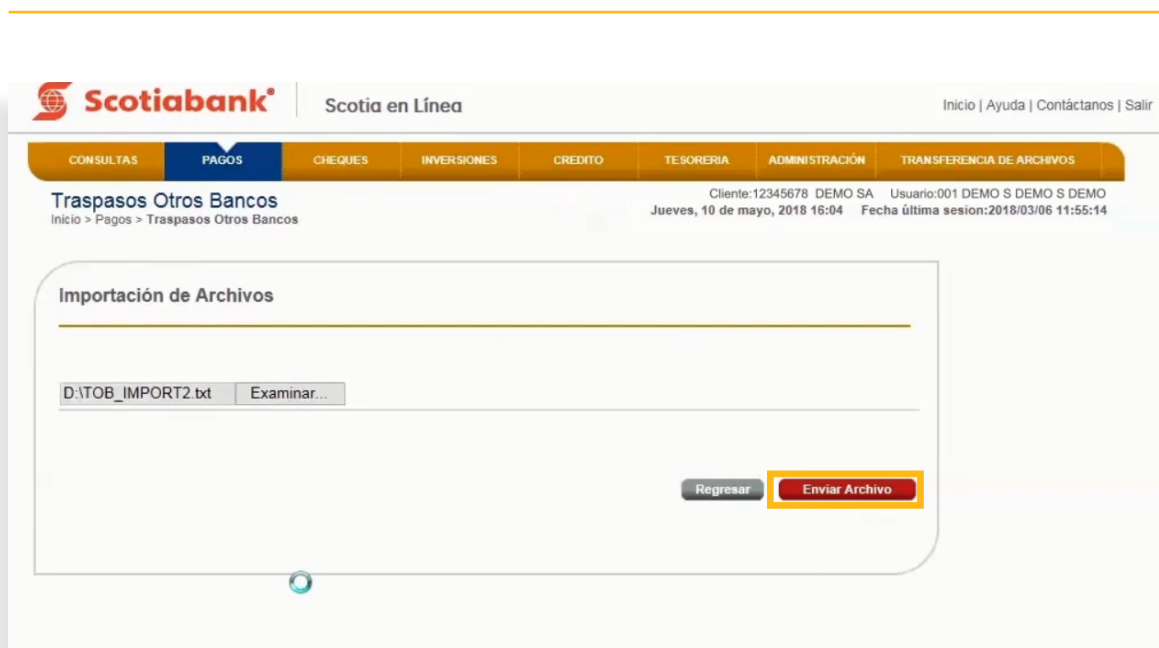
Scotiabank® | Scotia en Línea

Inicio | Ayuda | Contáctanos | Salir

CONSULTAS PAGOS CHEQUES INVERSIONES CREDITO TESORERIA ADMINISTRACIÓN TRANSFERENCIA DE ARCHIVOS

Traspasos Otros Bancos
Inicio > Pagos > Traspasos Otros Bancos

Cliente:12345678 DEMO SA Usuario:001 DEMO S DEMO S DEMO
Jueves, 10 de mayo, 2018 16:04 Fecha última sesion:2018/03/06 11:55:14

Importación de Archivos

D:\TOB_IMPORT2.txt Examinar...

Regresar Enviar Archivo